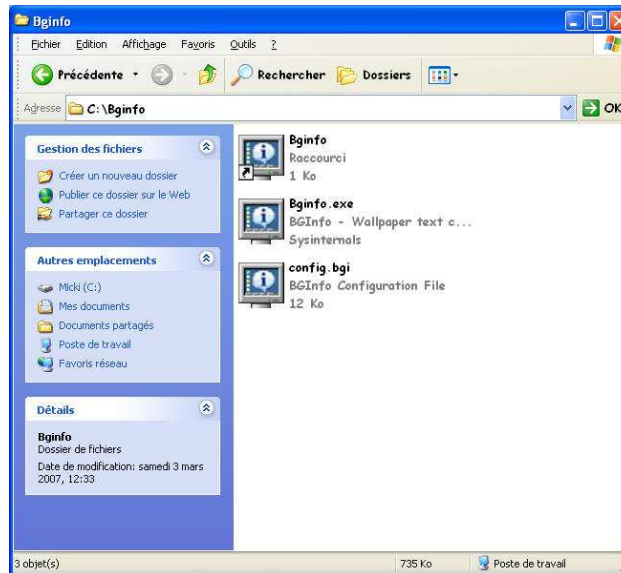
Bginfo

Fichier Edition Affichage Favoris Outils ?

Précédente Rechercher Dossiers

Adresse C:\Bginfo

OK

Gestion des fichiers

Créer un nouveau dossier
Publier ce dossier sur le Web
Partager ce dossier

Autres emplacements

Micki (C:)
Mes documents
Documents partagés
Poste de travail
Favoris réseau

Détails

Bginfo
Dossier de fichiers
Date de modification: samedi 3 mars 2007, 12:33

Bginfo
Raccourci
1 Ko

Bginfo.exe
BGInfo - Wallpaper text c...
Sysinternals

config.bgi
BGInfo Configuration File
12 Ko

3 objet(s)
735 Ko
Poste de travail